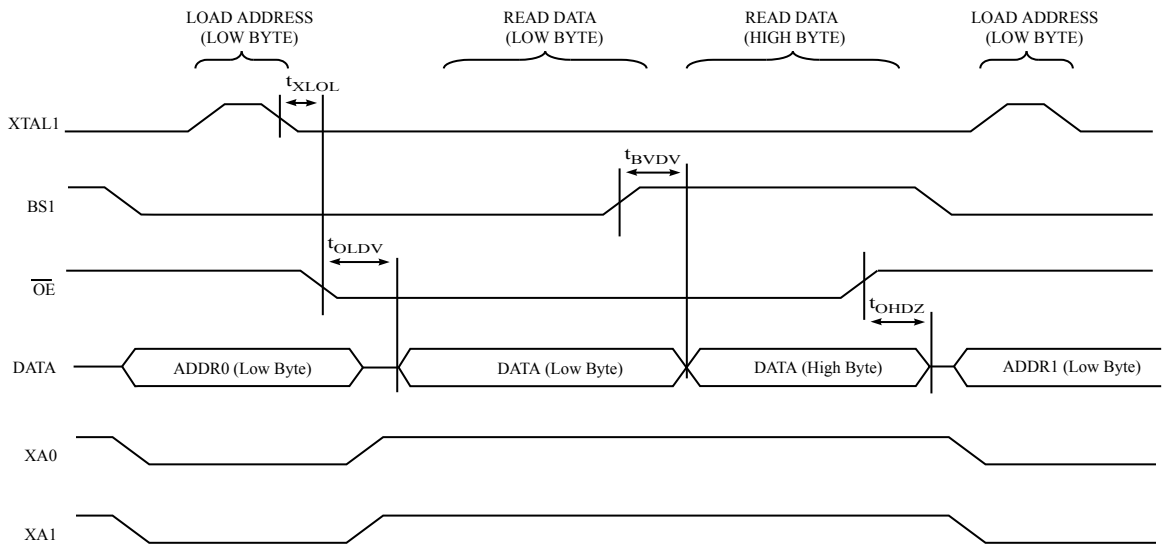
LOAD ADDRESS (LOW BYTE)

READ DATA (LOW BYTE)

READ DATA (HIGH BYTE)

LOAD ADDRESS (LOW BYTE)

$t_{XLOL}$

XTAL1

$t_{BVDV}$

BS1

$t_{OLDV}$

$\overline{OE}$

$t_{OHDZ}$

DATA

ADDR0 (Low Byte)

DATA (Low Byte)

DATA (High Byte)

ADDR1 (Low Byte)

XA0

XA1